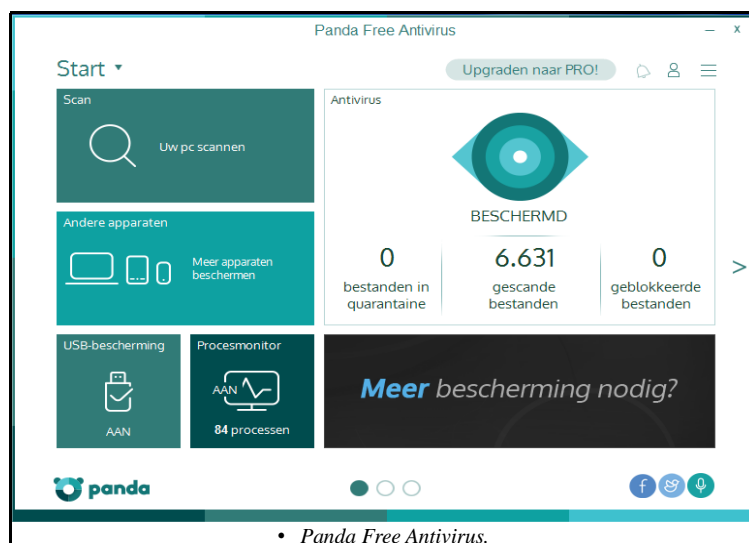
Panda Free Antivirus

– x

Start ▾

Upgraden naar PRO!

Scan

Uw pc scannen

Andere apparaten

Meer apparaten beschermen

USB-bescherming

AAN

Procesmonitor

AAN

84 processen

Antivirus

BESCHERMD

0
bestanden in quarantaine

6.631
gescande bestanden

0
geblokkeerde bestanden

>

Meer bescherming nodig?

panda

• Panda Free Antivirus.